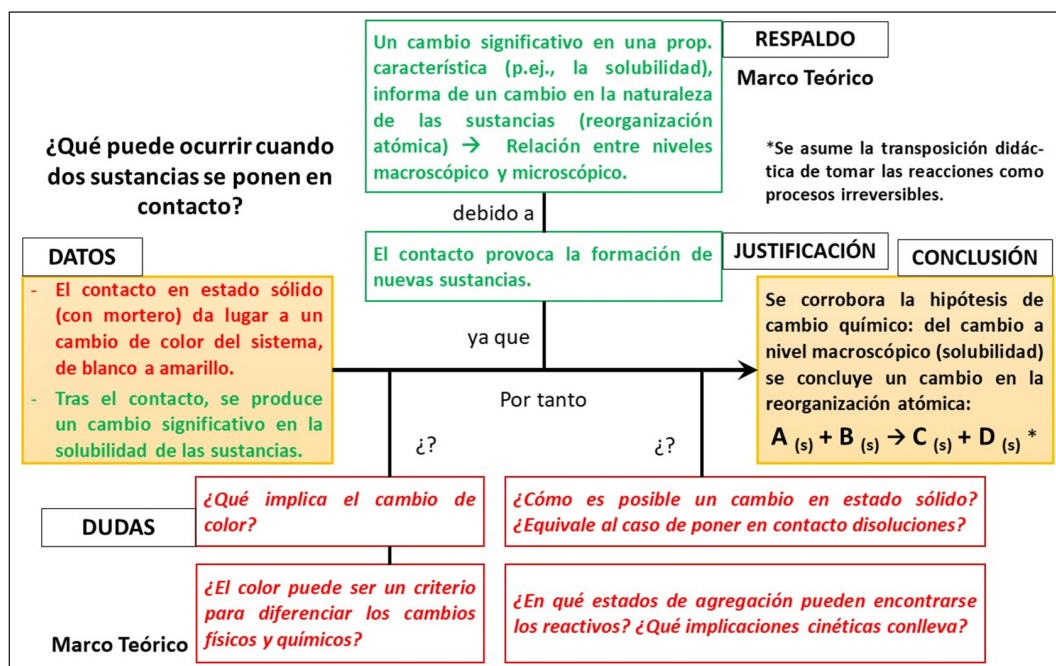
Un cambio significativo en una prop. característica (p.ej., la solubilidad), informa de un cambio en la naturaleza de las sustancias (reorganización atómica) → Relación entre niveles macroscópico y microscópico.

RESPALDO

Marco Teórico

¿Qué puede ocurrir cuando dos sustancias se ponen en contacto?

*Se asume la transposición didáctica de tomar las reacciones como procesos irreversibles.

debido a

DATOS

El contacto provoca la formación de nuevas sustancias.

JUSTIFICACIÓN

CONCLUSIÓN

- El contacto en estado sólido (con mortero) da lugar a un cambio de color del sistema, de blanco a amarillo.
- Tras el contacto, se produce un cambio significativo en la solubilidad de las sustancias.

ya que

Se corrobora la hipótesis de cambio químico: del cambio a nivel macroscópico (solubilidad) se concluye un cambio en la reorganización atómica:
$A_{(s)} + B_{(s)} \rightarrow C_{(s)} + D_{(s)}$ *

Por tanto

¿?

¿?

DUDAS

¿Qué implica el cambio de color?

¿Cómo es posible un cambio en estado sólido? ¿Equivale al caso de poner en contacto disoluciones?

¿El color puede ser un criterio para diferenciar los cambios físicos y químicos?

¿En qué estados de agregación pueden encontrarse los reactivos? ¿Qué implicaciones cinéticas conlleva?

Marco Teórico